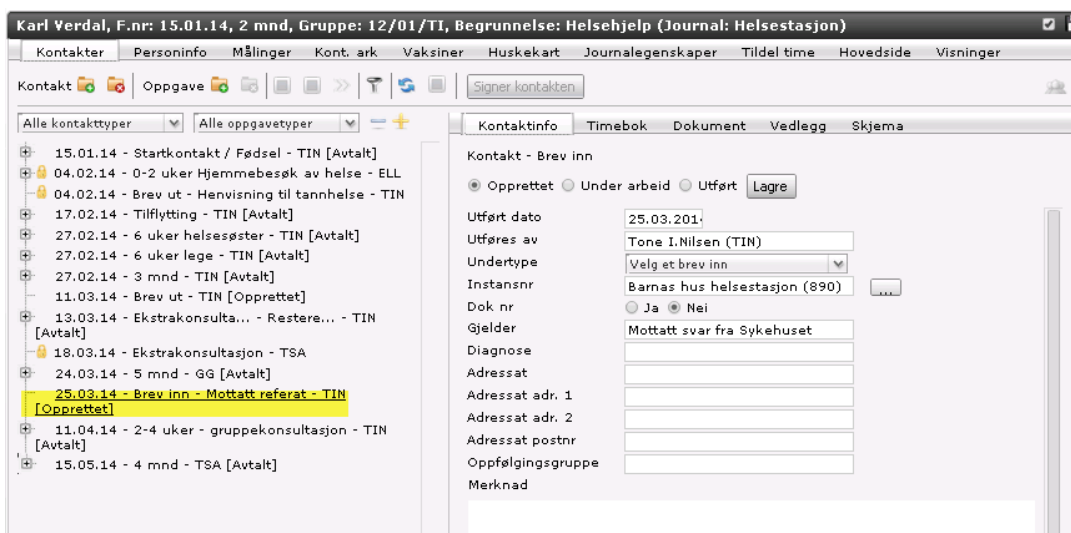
Karl Verdal, F.nr: 15.01.14, 2 mnd, Gruppe: 12/01/TI, Begrunnelse: Helsehjelp (Journal: Helsestasjon)

Kontakter Personinfo Målinger Kont. ark Vaksiner Huskekart Journalegenskaper Tildel time Hovedside Visninger

Kontakt Oppgave Signer kontakten

Alle kontakttyper Alle oppgavetyper

15.01.14 - Startkontakt / Fødsel - TIN [Avtalt]
04.02.14 - 0-2 uker Hjemmebesøk av helse - ELL
04.02.14 - Brev ut - Henvisning til tannhelse - TIN
17.02.14 - Tilflytting - TIN [Avtalt]
27.02.14 - 6 uker helsesøster - TIN [Avtalt]
27.02.14 - 6 uker lege - TIN [Avtalt]
27.02.14 - 3 mnd - TIN [Avtalt]
11.03.14 - Brev ut - TIN [Opprettet]
13.03.14 - Ekstrakonsulta... - Restere... - TIN [Avtalt]
18.03.14 - Ekstrakonsultasjon - TSA
24.03.14 - 5 mnd - GG [Avtalt]
25.03.14 - Brev inn - Mottatt referat - TIN [Opprettet]
11.04.14 - 2-4 uker - gruppekonsultasjon - TIN [Avtalt]
15.05.14 - 4 mnd - TSA [Avtalt]

Kontaktinfo Timebok Dokument Vedlegg Skjema

Kontakt - Brev inn

Opprettet Under arbeid Utført Lagre

| | |
|---|---|
| Utført dato | 25.03.2014 |
| Utføres av | Tone I.Nilsen (TIN) |
| Undertype | Velg et brev inn |
| Instansnr | Barnas hus helsestasjon (890) ... |
| Dok nr | Ja Nei |
| Gjelder | Mottatt svar fra Sykehuset |
| Diagnose | |
| Adressat | |
| Adressat adr. 1 | |
| Adressat adr. 2 | |
| Adressat postnr | |
| Oppfølgingsgruppe | |

Merknad